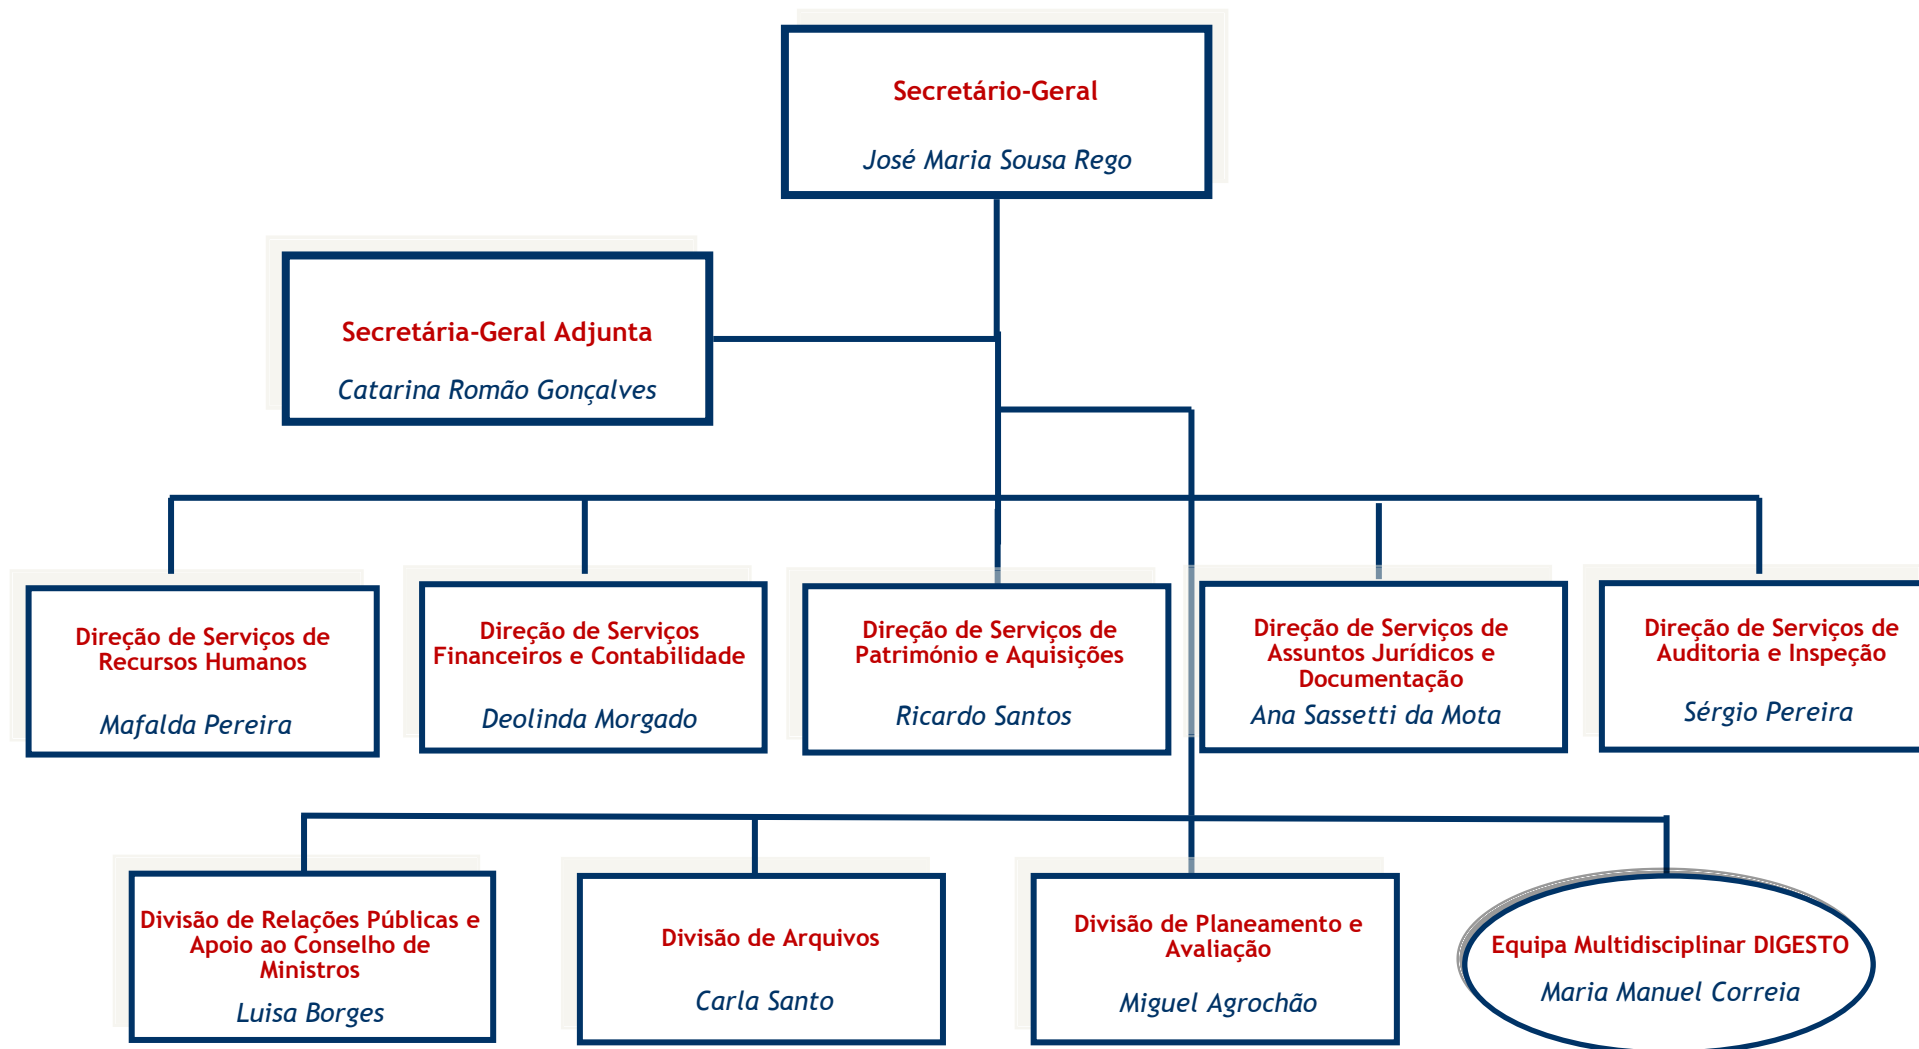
Secretário-Geral

José Maria Sousa Rego

Secretária-Geral Adjunta

Catarina Romão Gonçalves

Direção de Serviços de Recursos Humanos

Mafalda Pereira

Direção de Serviços Financeiros e Contabilidade

Deolinda Morgado

Direção de Serviços de Património e Aquisições

Ricardo Santos

Direção de Serviços de Assuntos Jurídicos e Documentação

Ana Sassetti da Mota

Direção de Serviços de Auditoria e Inspeção

Sérgio Pereira

Divisão de Relações Públicas e Apoio ao Conselho de Ministros

Luisa Borges

Divisão de Arquivos

Carla Santo

Divisão de Planeamento e Avaliação

Miguel Agrochão

Equipa Multidisciplinar DIGESTO

Maria Manuel Correia